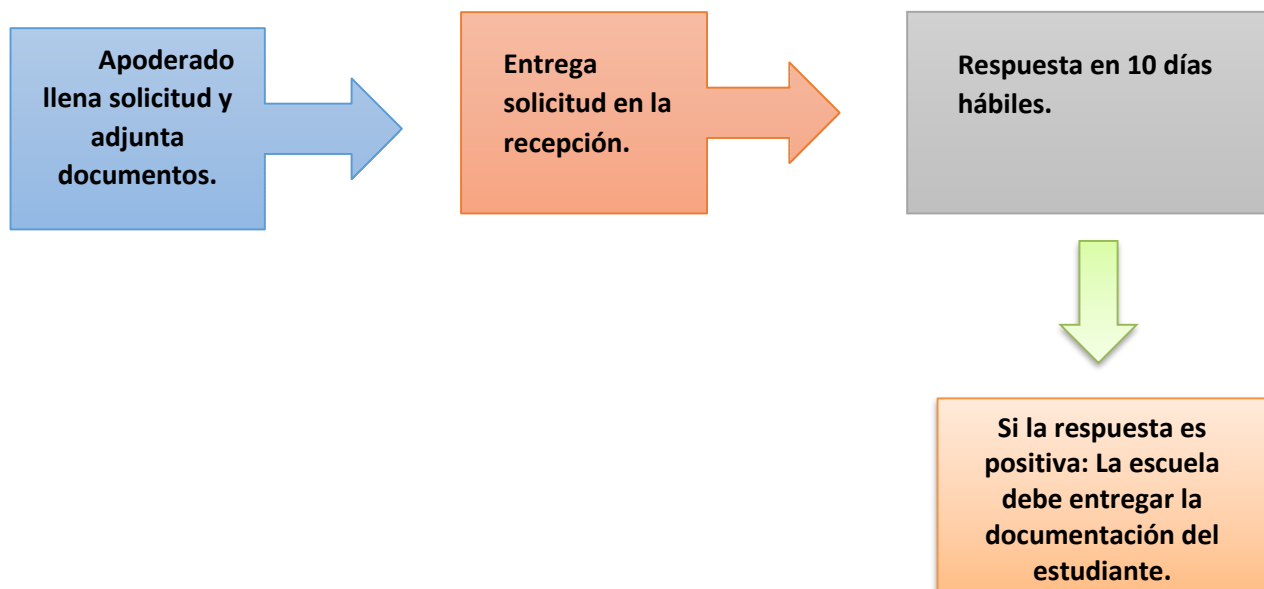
Apoderado llena solicitud y adjunta documentos.

Entrega solicitud en la recepción.

Respuesta en 10 días hábiles.

Si la respuesta es positiva: La escuela debe entregar la documentación del estudiante.